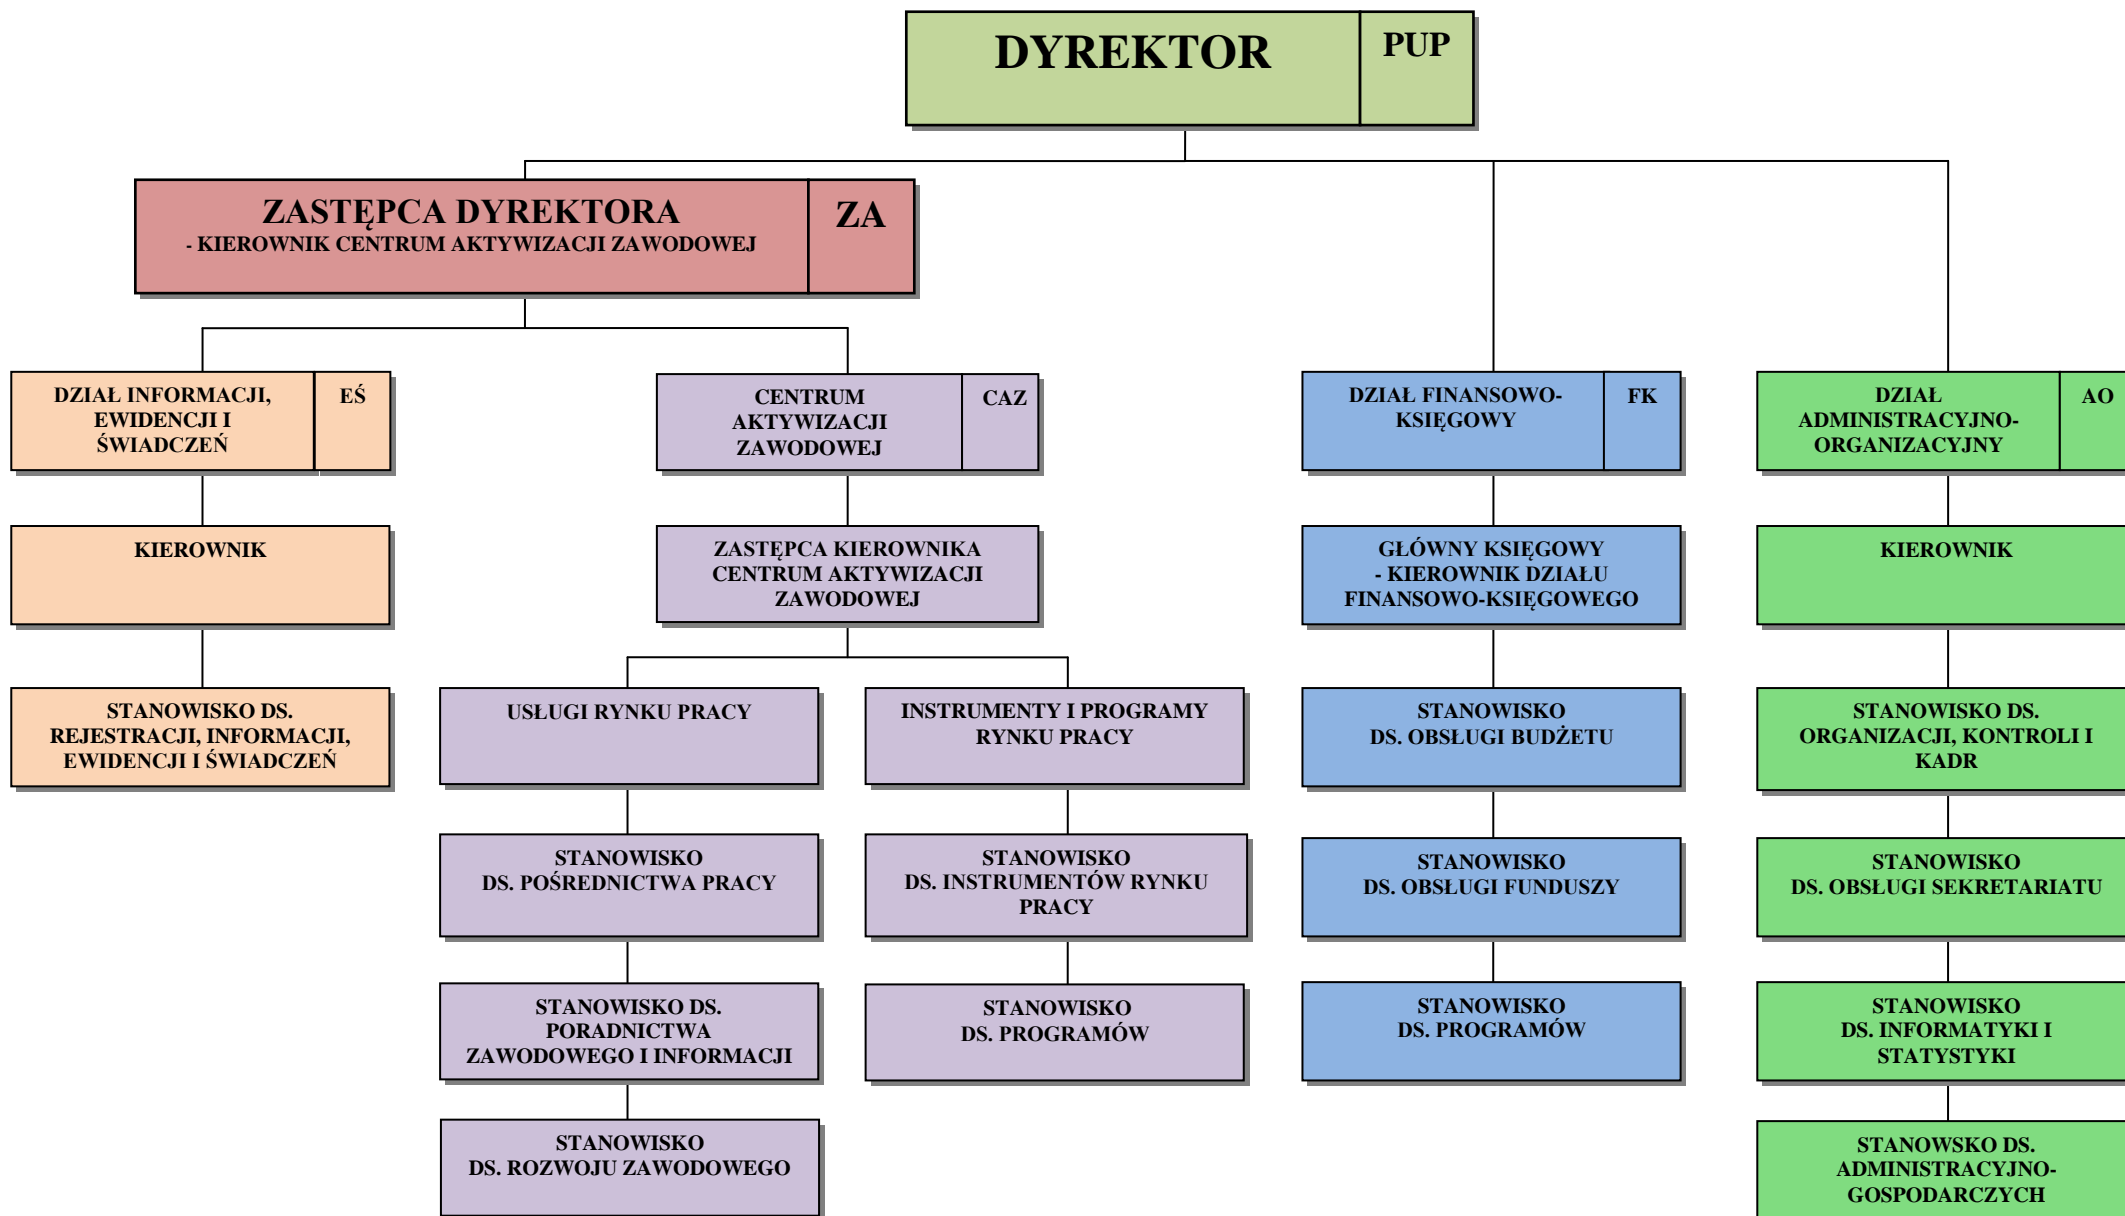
DYREKTOR PUP

ZASTĘPCA DYREKTORA
- KIEROWNIK CENTRUM AKTYWIZACJI ZAWODOWEJ
ZA

DZIAŁ INFORMACJI, EWIDENCJI I ŚWIADCZEŃ
EŚ

KIEROWNIK

STANOWISKO DS. REJESTRACJI, INFORMACJI, EWIDENCJI I ŚWIADCZEŃ

CENTRUM AKTYWIZACJI ZAWODOWEJ
CAZ

ZASTĘPCA KIEROWNIKA CENTRUM AKTYWIZACJI ZAWODOWEJ

USŁUGI RYNKU PRACY

STANOWISKO DS. POŚREDNICTWA PRACY

STANOWISKO DS. PORADNICTWA ZAWODOWEGO I INFORMACJI

STANOWISKO DS. ROZWOJU ZAWODOWEGO

INSTRUMENTY I PROGRAMY RYNKU PRACY

STANOWISKO DS. INSTRUMENTÓW RYNKU PRACY

STANOWISKO DS. PROGRAMÓW

DZIAŁ FINANSOWO-KSIĘGOWY
FK

GŁÓWNY KSIĘGOWY
- KIEROWNIK DZIAŁU FINANSOWO-KSIĘGOWEGO

STANOWISKO DS. OBSŁUGI BUDŻETU

STANOWISKO DS. OBSŁUGI FUNDUSZY

STANOWISKO DS. PROGRAMÓW

DZIAŁ ADMINISTRACYJNO-ORGANIZACYJNY
AO

KIEROWNIK

STANOWISKO DS. ORGANIZACJI, KONTROLI I KADR

STANOWISKO DS. OBSŁUGI SEKRETARIATU

STANOWISKO DS. INFORMATYKI I STATYSTYKI

STANOWSKO DS. ADMINISTRACYJNO-GOSPODARCZYCH